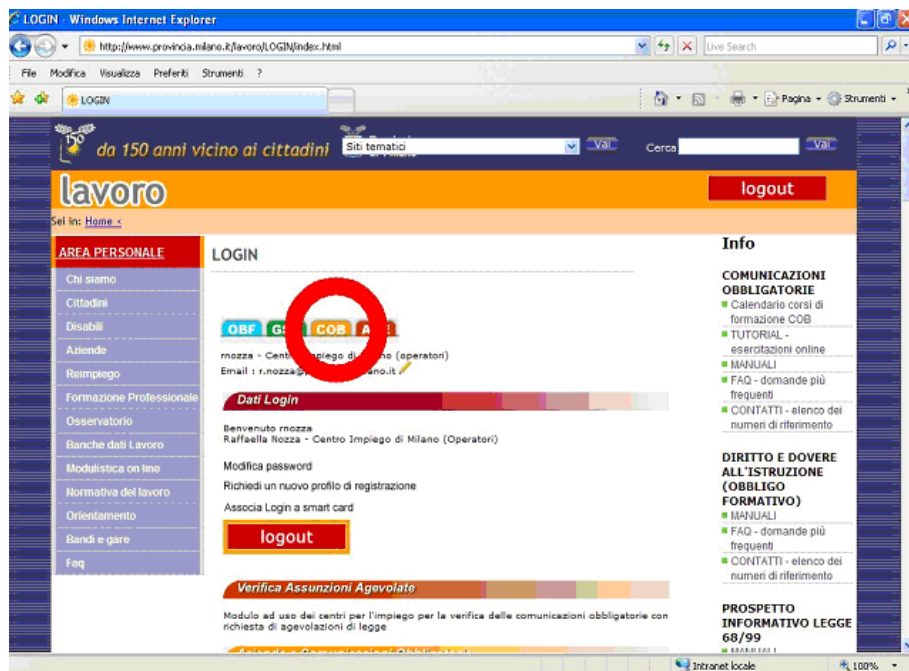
LOGIN - Windows Internet Explorer

http://www.provincia.milano.it/lavoro/LOGIN/index.html

Live Search

File Modifica Visualizza Preferiti Strumenti ?

LOGIN

Pagina Strumenti

da 150 anni vicino ai cittadini

Siti tematici

Vai!

Cerca

Vai!

lavoro

logout

Sei in: Home <

AREA PERSONALE

Chi siamo

Cittadini

Disabili

Aziende

Reimpiego

Formazione Professionale

Osservatorio

Banche dati Lavoro

Modulistica on line

Normativa del lavoro

Orientamento

Bandi e gare

Faq

LOGIN

OBF G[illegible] COB A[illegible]

rnozza - Cent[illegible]iego di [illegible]no (operatori)
Email : r.nozza@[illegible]ano.it

Dati Login

Benvenuto rnozza
Raffaella Nozza - Centro Impiego di Milano (Operatori)

Modifica password

Richiedi un nuovo profilo di registrazione

Associa Login a smart card

logout

Verifica Assunzioni Agevolate

Modulo ad uso dei centri per l'impiego per la verifica delle comunicazioni obbligatorie con richiesta di agevolazioni di legge

Info

COMUNICAZIONI OBBLIGATORIE

Calendario corsi di formazione COB

TUTORIAL - esercitazioni online

MANUALI

FAQ - domande più frequenti

CONTATTI - elenco dei numeri di riferimento

DIRITTO E DOVERE ALL'ISTRUZIONE (OBBLIGO FORMATIVO)

MANUALI

FAQ - domande più frequenti

CONTATTI - elenco dei numeri di riferimento

PROSPETTO INFORMATIVO LEGGE 68/99

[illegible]

Intranet locale

100%